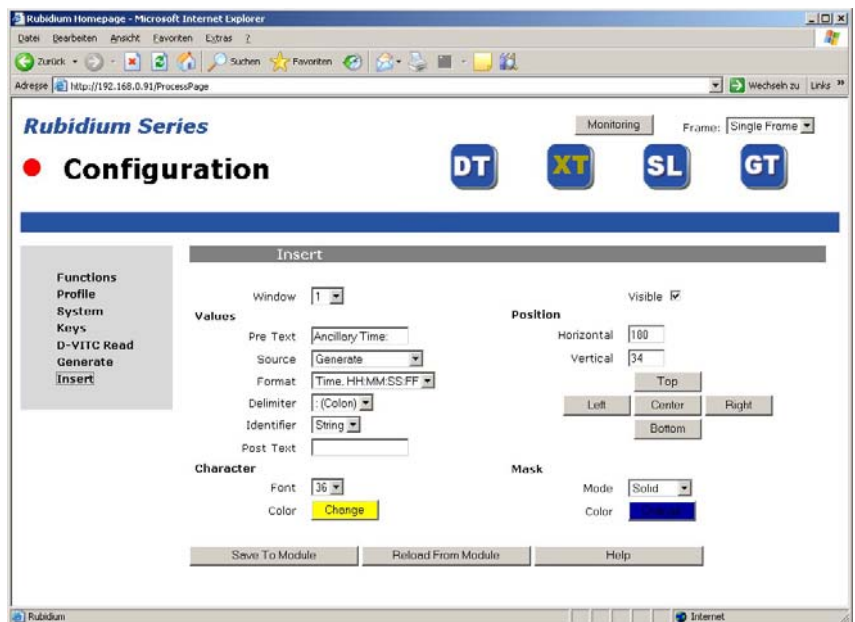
Rubidium Homepage - Microsoft Internet Explorer

Datei Bearbeiten Ansicht Favoriten Extras ?

Zurück Suchen Favoriten

Adresse http://192.168.0.91/ProcessPage Wechseln zu Links

Rubidium Series

Monitoring Frame: Single Frame

Configuration

DT XT SL GT

Functions
Profile
System
Keys
D-VITC Read
Generate
Insert

Insert

Window 1

Visible ☑

Values

Pre Text Ancillary Time:

Source Generate

Format Time, HH:MM:SS:FF

Delimiter : (Colon)

Identifier String

Post Text

Position

Horizontal 100

Vertical 34

Top

Left Center Right

Bottom

Character

Font 36

Color Change

Mask

Mode Solid

Color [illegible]

Save To Module Reload From Module Help

Rubidium Internet